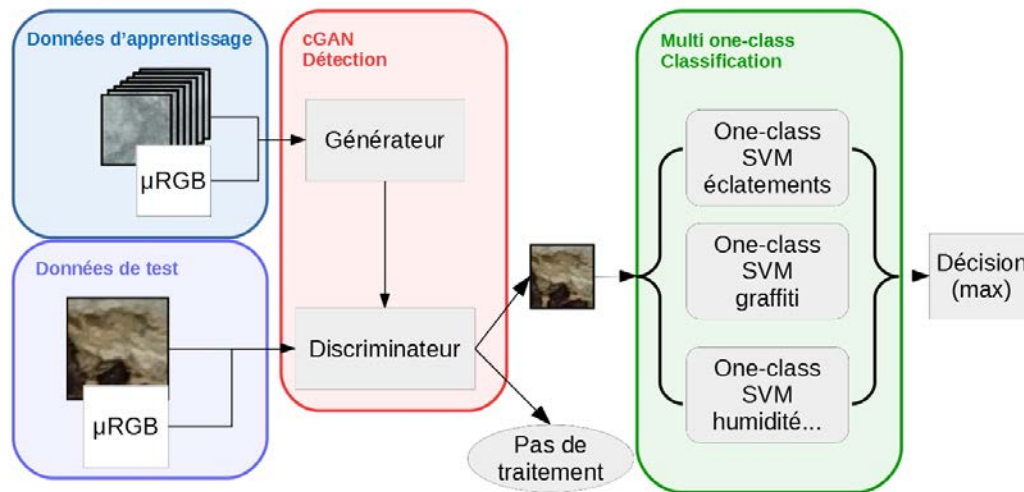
Données d'apprentissage

µRGB

Données de test

µRGB

cGAN
Détection

Générateur

Discriminateur

Pas de traitement

Multi one-class
Classification

One-class SVM éclatements

One-class SVM graffiti

One-class SVM humidité...

Décision (max)